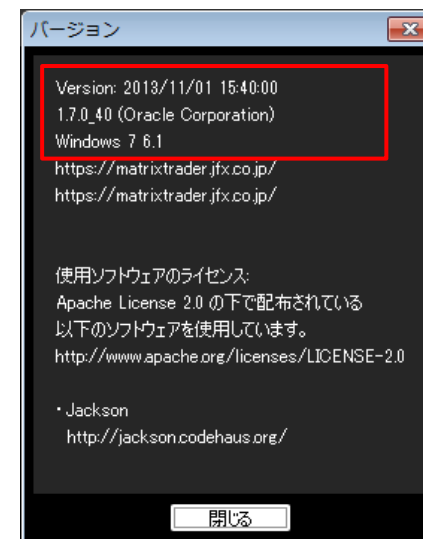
バージョン

Version: 2013/11/01 15:40:00
1.7.0_40 (Oracle Corporation)
Windows 7 6.1
https://matrixtrader.jfx.co.jp/
https://matrixtrader.jfx.co.jp/

使用ソフトウェアのライセンス:
Apache License 2.0 の下で配布されている
以下のソフトウェアを使用しています。
http://www.apache.org/licenses/LICENSE-2.0

・Jackson
http://jackson.codehaus.org/

閉じる